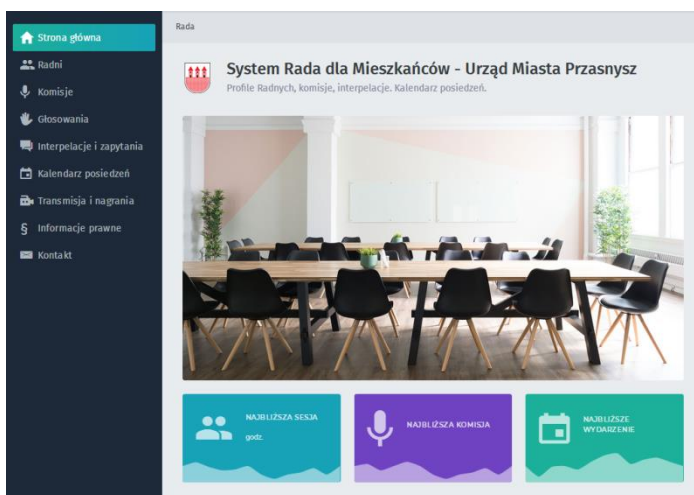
Strona główna
Radni
Komisje
Głosowania
Interpelacje i zapytania
Kalendarz posiedzeń
Transmisja i nagrania
§ Informacje prawne
Kontakt

Rada

System Rada dla Mieszkańców - Urząd Miasta Przasnysz
Profile Radnych, komisje, interpelacje. Kalendarz posiedzeń.

NAJBLIŻSZA SESJA
godz.

NAJBLIŻSZA KOMISJA

NAJBLIŻSZE WYDARZENIE